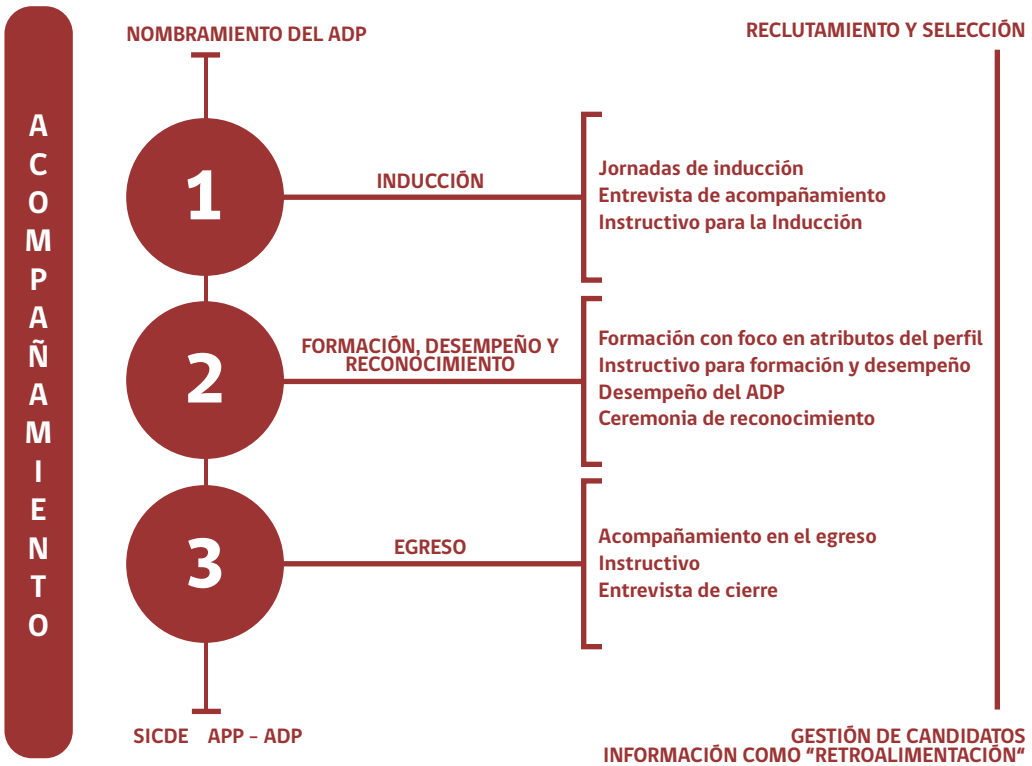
ACOMPAÑAMIENTO

NOMBRAMIENTO DEL ADP

RECLUTAMIENTO Y SELECCIÓN

1

INDUCCIÓN

Jornadas de inducción
Entrevista de acompañamiento
Instructivo para la Inducción

2

FORMACIÓN, DESEMPEÑO Y RECONOCIMIENTO

Formación con foco en atributos del perfil
Instructivo para formación y desempeño
Desempeño del ADP
Ceremonia de reconocimiento

3

EGRESO

Acompañamiento en el egreso
Instructivo
Entrevista de cierre

SICDE APP - ADP

GESTIÓN DE CANDIDATOS
INFORMACIÓN COMO "RETROALIMENTACIÓN"